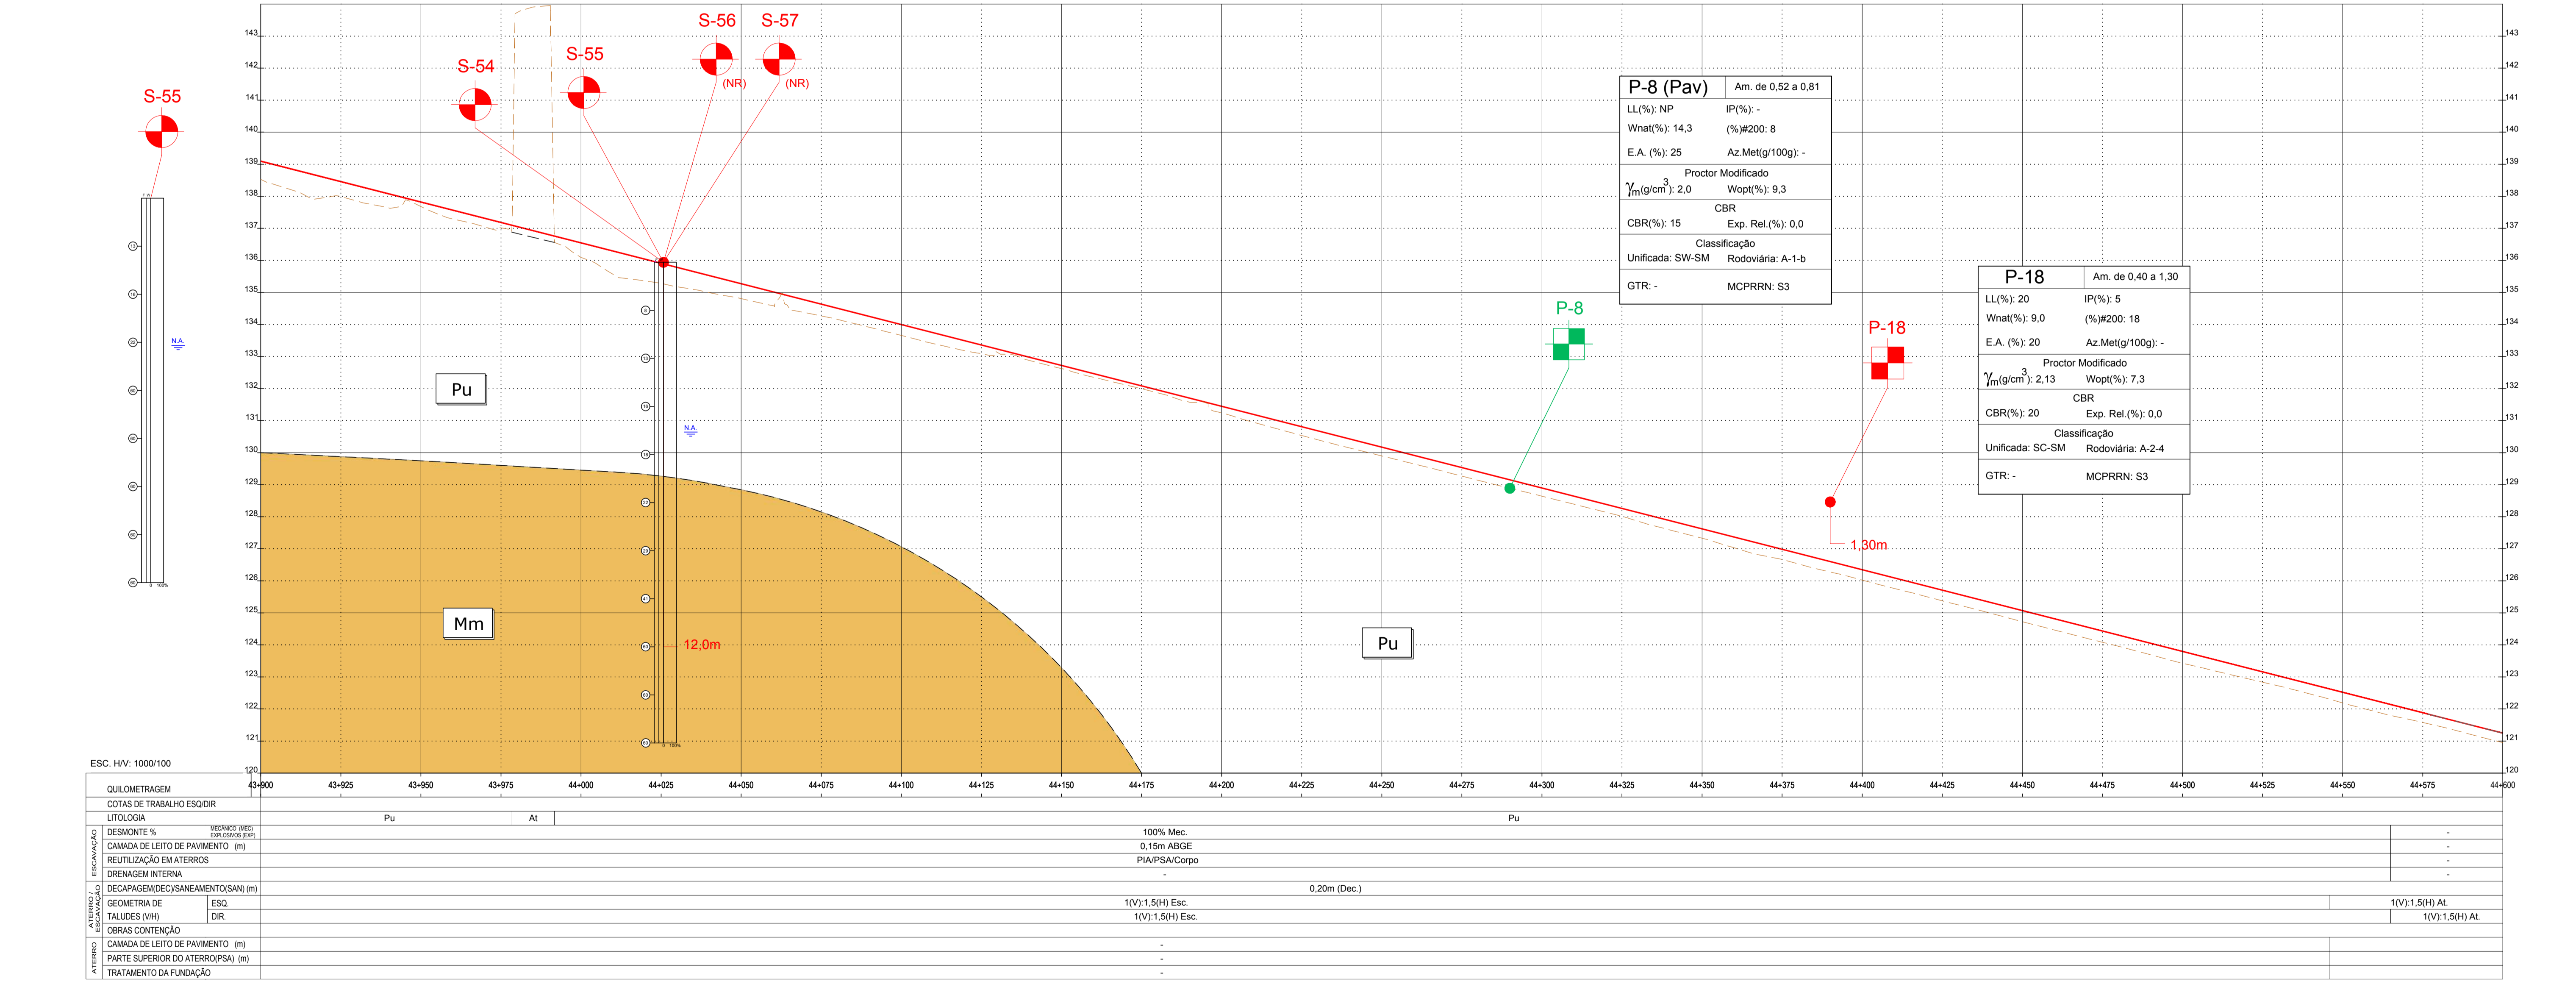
S-55

N.A.

143
142
141
140
139
138
137
136
135
134
133
132
131
130
129
128
127
126
125
124
123
122
121
120

S-54
S-55
S-56
S-57
(NR)
(NR)

Pu

N.A.

Mm

12,0m

P-8 (Pav) | Am. de 0,52 a 0,81
LL(%): NP IP(%): -
Wnat(%): 14,3 (%)#200: 8
E.A. (%): 25 Az.Met(g/100g): -
Proctor Modificado
$\gamma_m(g/cm^3)$: 2,0 Wopt(%): 9,3
CBR
CBR(%): 15 Exp. Rel.(%): 0,0
Classificação
Unificada: SW-SM Rodoviária: A-1-b
GTR: - MCPRRN: S3

P-8

P-18 | Am. de 0,40 a 1,30
LL(%): 20 IP(%): 5
Wnat(%): 9,0 (%)#200: 18
E.A. (%): 20 Az.Met(g/100g): -
Proctor Modificado
$\gamma_m(g/cm^3)$: 2,13 Wopt(%): 7,3
CBR
CBR(%): 20 Exp. Rel.(%): 0,0
Classificação
Unificada: SC-SM Rodoviária: A-2-4
GTR: - MCPRRN: S3

P-18

1,30m

Pu

ESC. H/V: 1000/100

QUILOMETRAGEM: 43+900 43+925 43+950 43+975 44+000 44+025 44+050 44+075 44+100 44+125 44+150 44+175 44+200 44+225 44+250 44+275 44+300 44+325 44+350 44+375 44+400 44+425 44+450 44+475 44+500 44+525 44+550 44+575 44+600
COTAS DE TRABALHO ESQ/DIR
LITOLOGIA | Pu | At | Pu
ESCAVAÇÃO
DESMONTE % | MECÂNICO (MEC) EXPLOSIVOS (EXP) | 100% Mec. | -
CAMADA DE LEITO DE PAVIMENTO (m) | 0,15m ABGE | -
REUTILIZAÇÃO EM ATERROS | PIA/PSA/Corpo | -
DRENAGEM INTERNA | - | -
ATERRO / ESCAVAÇÃO
DECAPAGEM(DEC)/SANEAMENTO(SAN) (m) | 0,20m (Dec.)
GEOMETRIA DE TALUDES (V/H) | ESQ. | 1(V):1,5(H) Esc. | 1(V):1,5(H) At.
| DIR. | 1(V):1,5(H) Esc. | 1(V):1,5(H) At.
OBRAS CONTENÇÃO
ATERRO
CAMADA DE LEITO DE PAVIMENTO (m) | -
PARTE SUPERIOR DO ATERRO(PSA) (m) | -
TRATAMENTO DA FUNDAÇÃO | -